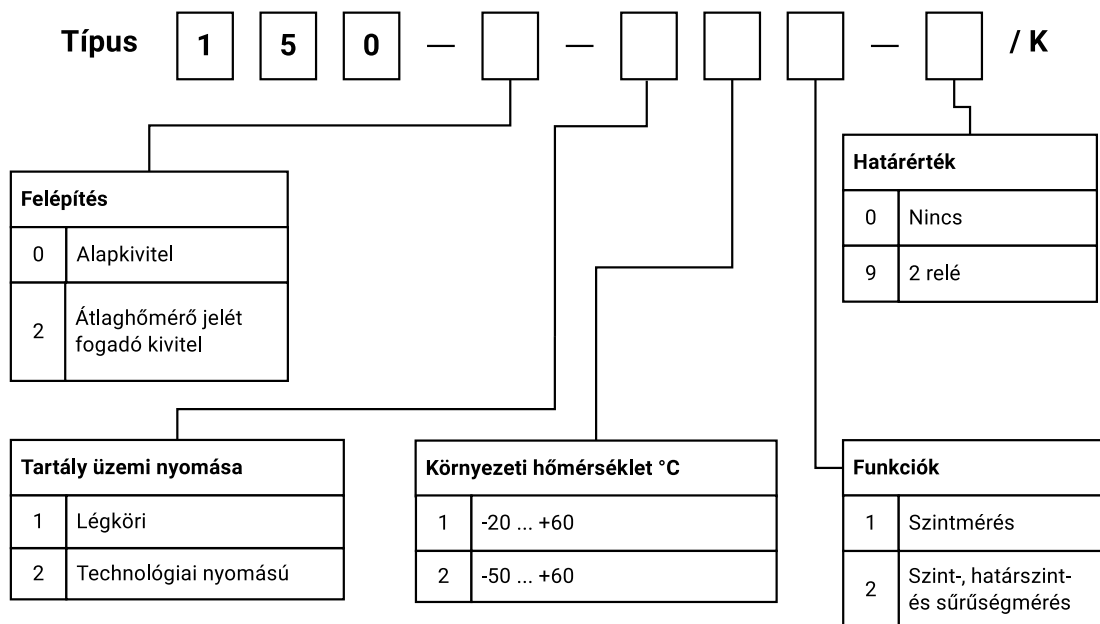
Típus 1 5 0 — — — / K

| Felépítés | |
|---|---|
| 0 | Alapkivitel |
| 2 | Átlaghőmérő jelét fogadó kivitel |

| Határérték | |
|---|---|
| 0 | Nincs |
| 9 | 2 relé |

| Tartály üzemi nyomása | |
|---|---|
| 1 | Légköri |
| 2 | Technológiai nyomású |

| Környezeti hőmérséklet °C | |
|---|---|
| 1 | -20 ... +60 |
| 2 | -50 ... +60 |

| Funkciók | |
|---|---|
| 1 | Szintmérés |
| 2 | Szint-, határszint- és sűrűségmérés |